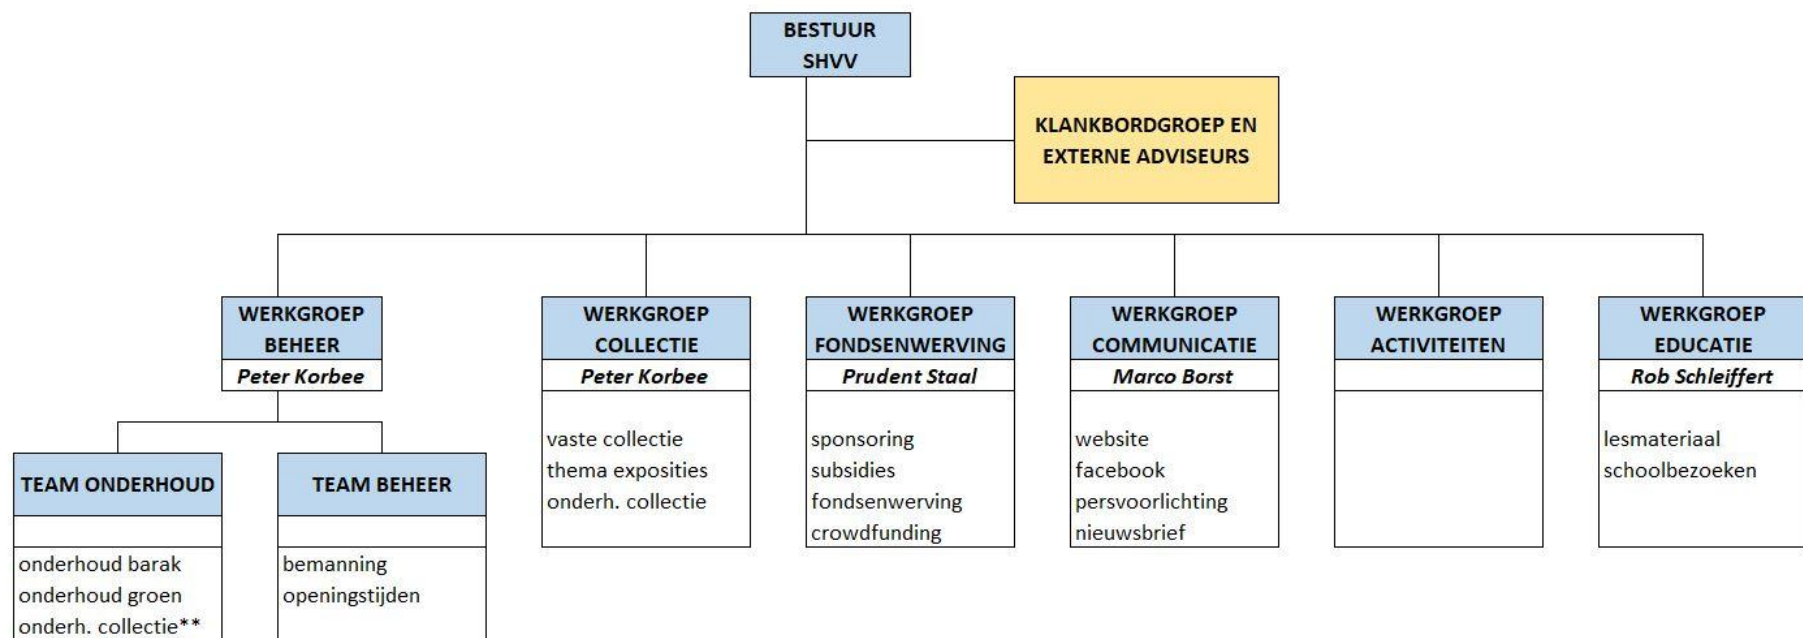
BESTUUR SHVV

KLANKBORDGROEP EN EXTERNE ADVISEURS

WERKGROEP BEHEER
Peter Korbee

TEAM ONDERHOUD
onderhoud barak
onderhoud groen
onderh. collectie**

TEAM BEHEER
bemanning
openingstijden

WERKGROEP COLLECTIE
Peter Korbee
vaste collectie
thema exposities
onderh. collectie

WERKGROEP FONDSENWERVING
Prudent Staal
sponsoring
subsidies
fondsenwerving
crowdfunding

WERKGROEP COMMUNICATIE
Marco Borst
website
facebook
persvoorlichting
nieuwsbrief

WERKGROEP ACTIVITEITEN

WERKGROEP EDUCATIE
Rob Schleiffert
lesmateriaal
schoolbezoeken